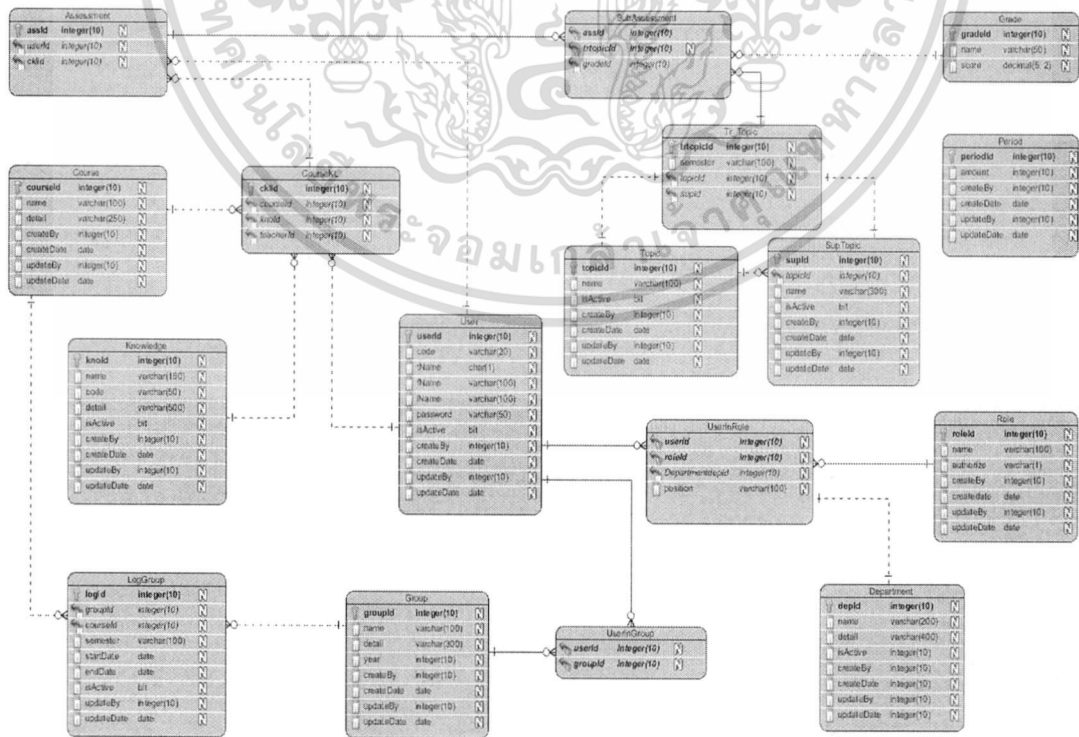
Assessment
| assId | integer(10) | N |
|---|---|---|
| userId | integer(10) | N |
| ckId | integer(10) | N |

SubAssessment
| assId | integer(10) | N |
|---|---|---|
| trtopicId | integer(10) | N |
| gradeId | integer(10) | |

Grade
| gradeId | integer(10) | N |
|---|---|---|
| name | varchar(50) | N |
| score | decimal(5, 2) | N |

TrTopic
| trtopicId | integer(10) | N |
|---|---|---|
| semester | varchar(100) | N |
| topicId | integer(10) | N |
| supId | integer(10) | N |

Period
| periodId | integer(10) | N |
|---|---|---|
| amount | integer(10) | N |
| createBy | integer(10) | N |
| createDate | date | N |
| updateBy | integer(10) | N |
| updateDate | date | N |

Course
| courseId | integer(10) | N |
|---|---|---|
| name | varchar(100) | N |
| detail | varchar(250) | N |
| createBy | integer(10) | N |
| createDate | date | N |
| updateBy | integer(10) | N |
| updateDate | date | N |

CourseKL
| ckId | integer(10) | N |
|---|---|---|
| courseId | integer(10) | N |
| knoId | integer(10) | N |
| teacherId | integer(10) | N |

Topic
| topicId | integer(10) | N |
|---|---|---|
| name | varchar(100) | N |
| isActive | bit | N |
| createBy | integer(10) | N |
| createDate | date | N |
| updateBy | integer(10) | N |
| updateDate | date | N |

SupTopic
| supId | integer(10) | N |
|---|---|---|
| topicId | integer(10) | N |
| name | varchar(300) | N |
| isActive | bit | N |
| createBy | integer(10) | N |
| createDate | date | N |
| updateBy | integer(10) | N |
| updateDate | date | N |

Knowledge
| knoId | integer(10) | N |
|---|---|---|
| name | varchar(150) | N |
| code | varchar(50) | N |
| detail | varchar(500) | N |
| isActive | bit | N |
| createBy | integer(10) | N |
| createDate | date | N |
| updateBy | integer(10) | N |
| updateDate | date | N |

User
| userId | integer(10) | N |
|---|---|---|
| code | varchar(20) | N |
| tName | char(1) | N |
| fName | varchar(100) | N |
| lName | varchar(100) | N |
| password | varchar(50) | N |
| isActive | bit | N |
| createBy | integer(10) | N |
| createDate | date | N |
| updateBy | integer(10) | N |
| updateDate | date | N |

UserInRole
| userId | integer(10) | N |
|---|---|---|
| roleId | integer(10) | N |
| DepartmentdepId | integer(10) | N |
| position | varchar(100) | N |

Role
| roleId | integer(10) | N |
|---|---|---|
| name | varchar(100) | N |
| authorize | varchar(1) | N |
| createBy | integer(10) | N |
| createdate | date | N |
| updateBy | integer(10) | N |
| updateDate | date | N |

LogGroup
| logId | integer(10) | N |
|---|---|---|
| groupId | integer(10) | N |
| courseId | integer(10) | N |
| semester | varchar(100) | N |
| startDate | date | N |
| endDate | date | N |
| isActive | bit | N |
| updateBy | integer(10) | N |
| updateDate | date | N |

Group
| groupId | integer(10) | N |
|---|---|---|
| name | varchar(100) | N |
| detail | varchar(300) | N |
| year | integer(10) | N |
| createBy | integer(10) | N |
| createDate | date | N |
| updateBy | integer(10) | N |
| updateDate | date | N |

UserInGroup
| userId | integer(10) | N |
|---|---|---|
| groupId | integer(10) | N |

Department
| depId | integer(10) | N |
|---|---|---|
| name | varchar(200) | N |
| detail | varchar(400) | N |
| isActive | integer(10) | N |
| createBy | integer(10) | N |
| createDate | integer(10) | N |
| updateBy | integer(10) | N |
| updateDate | integer(10) | N |

จอมเกล้า